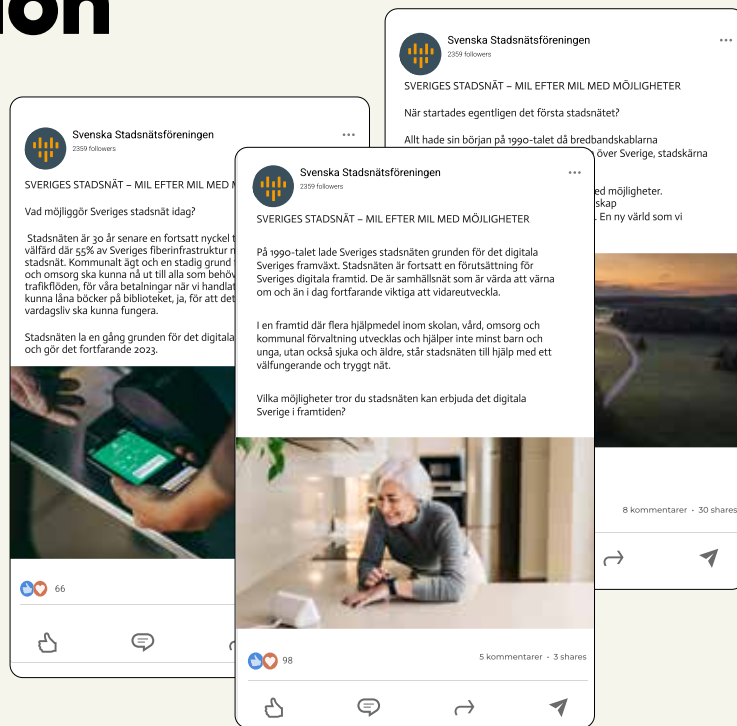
ion

Svenska Stadsnätsföreningen
2359 followers

SVERIGES STADSNÄT – MIL EFTER MIL MED MÖJLIGHETER

När startades egentligen det första stadsnätet?

Allt hade sin början på 1990-talet då bredbandskablarna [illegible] över Sverige, stadskärna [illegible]

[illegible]ed möjligheter. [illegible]skap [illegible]. En ny värld som vi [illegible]

8 kommentarer · 30 shares

Svenska Stadsnätsföreningen
2359 followers

SVERIGES STADSNÄT – MIL EFTER MIL MED M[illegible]

Vad möjliggör Sveriges stadsnät idag?

Stadsnäten är 30 år senare en fortsatt nyckel t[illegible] välfärd där 55% av Sveriges fiberinfrastruktur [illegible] stadsnät. Kommunalt ägt och en stadig grund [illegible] och omsorg ska kunna nå ut till alla som behöv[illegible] trafikflöden, för våra betalningar när vi handlat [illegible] kunna låna böcker på biblioteket, ja, för att det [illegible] vardagsliv ska kunna fungera.

Stadsnäten la en gång grunden för det digitala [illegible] och gör det fortfarande 2023.

66

Svenska Stadsnätsföreningen
2359 followers

SVERIGES STADSNÄT – MIL EFTER MIL MED MÖJLIGHETER

På 1990-talet lade Sveriges stadsnäten grunden för det digitala Sveriges framväxt. Stadsnäten är fortsatt en förutsättning för Sveriges digitala framtid. De är samhällsnät som är värda att värna om och än i dag fortfarande viktiga att vidareutveckla.

I en framtid där flera hjälpmedel inom skolan, vård, omsorg och kommunal förvaltning utvecklas och hjälper inte minst barn och unga, utan också sjuka och äldre, står stadsnäten till hjälp med ett välfungerande och tryggt nät.

Vilka möjligheter tror du stadsnäten kan erbjuda det digitala Sverige i framtiden?

98

5 kommentarer · 3 shares